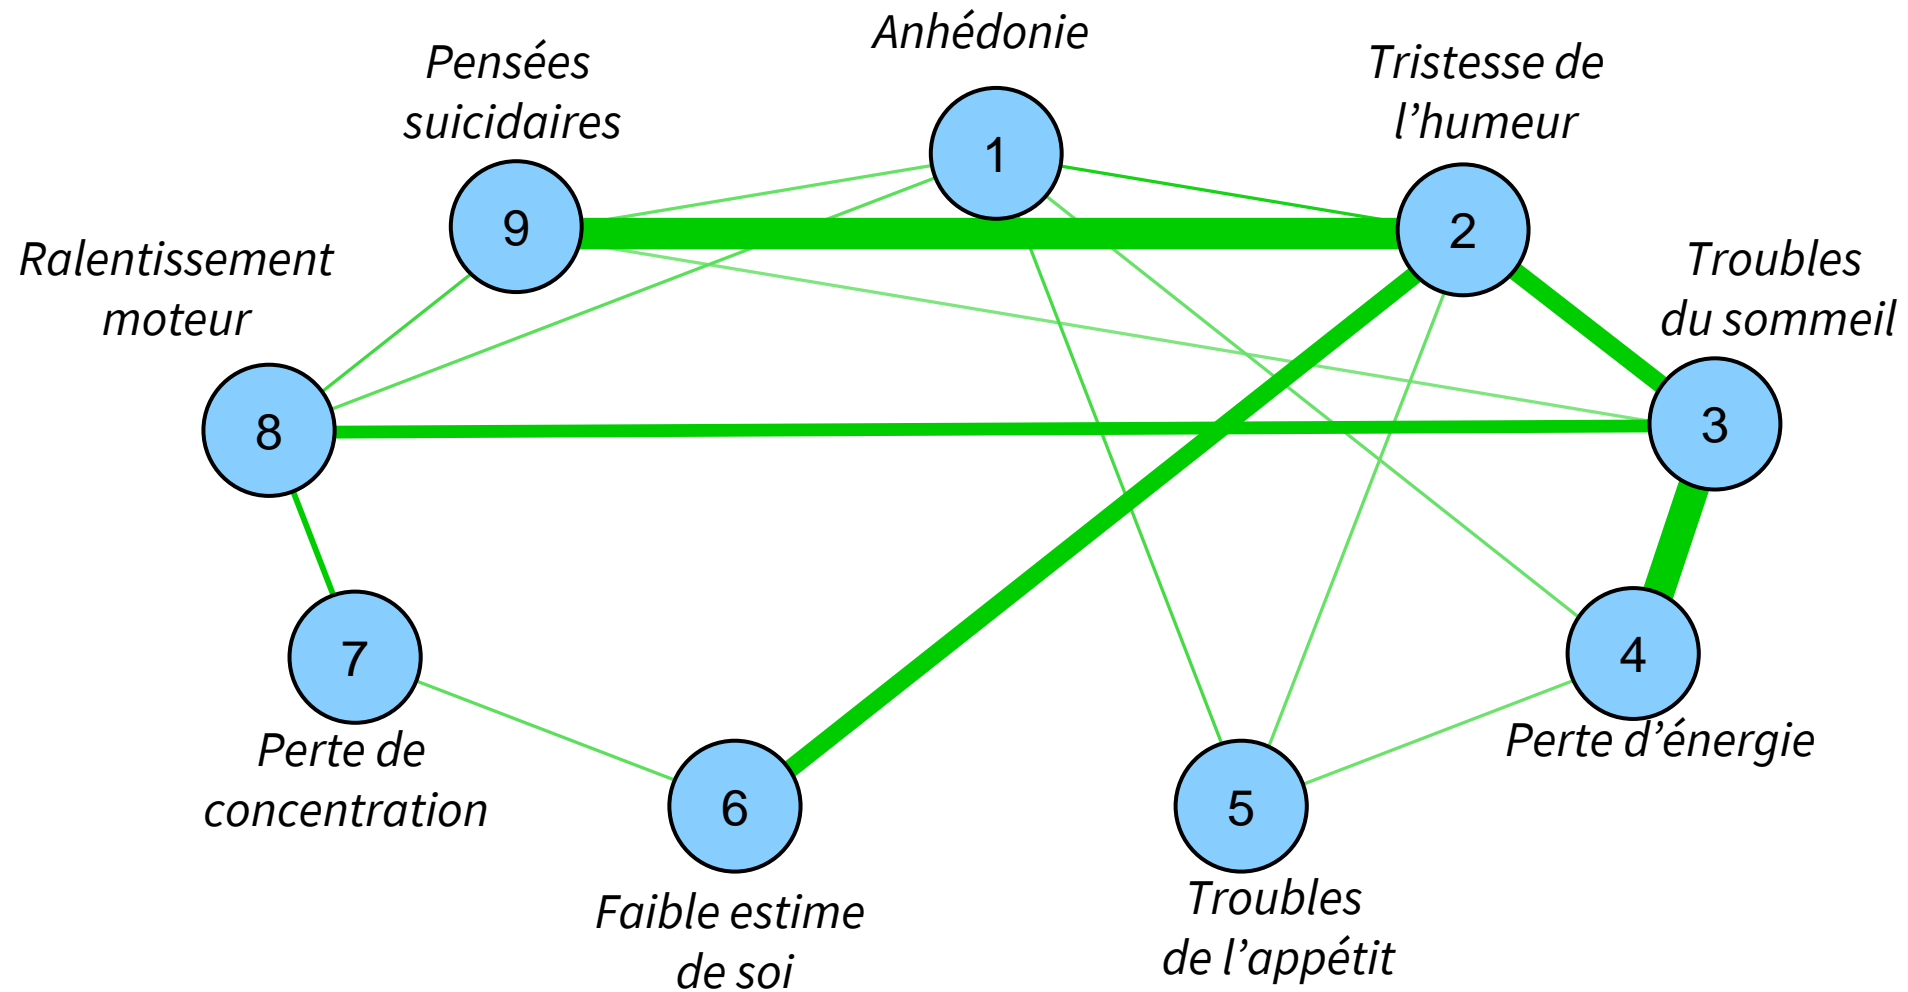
Anhédonie
1

Pensées suicidaires
9

Tristesse de l’humeur
2

Ralentissement moteur
8

Troubles du sommeil
3

7
Perte de concentration

6
Faible estime de soi

5
Troubles de l’appétit

4
Perte d’énergie